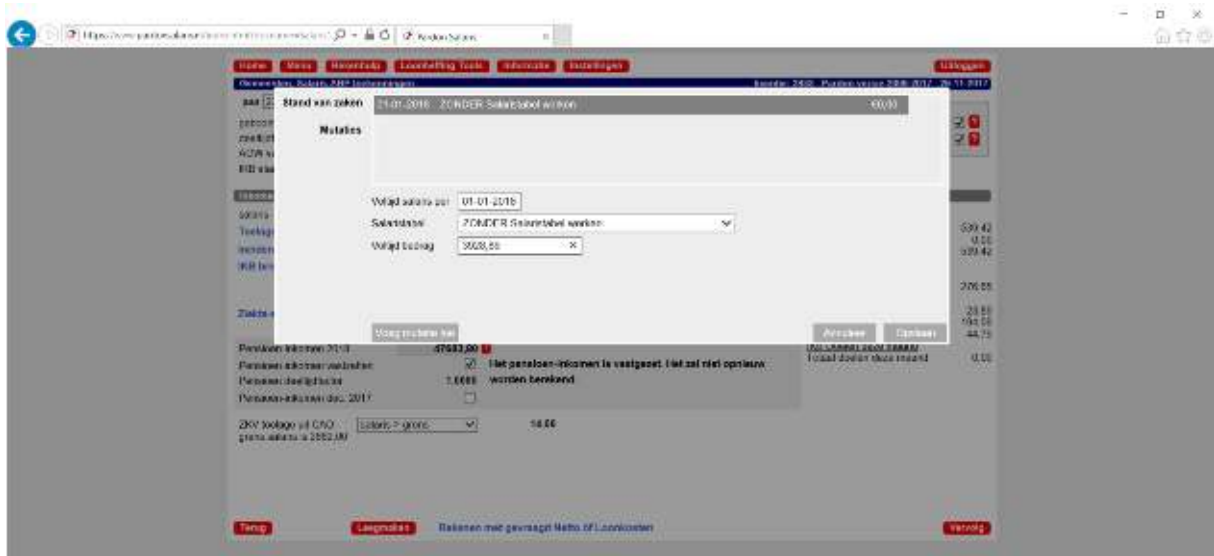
Home Menu Herstellen Loonheffing Tools Informatie Instellingen Uitloggen

Stand van zaken 21-01-2016 ZONDER Salaristabel werken €0,00

Mutaties

Vrijblad salaris per 01-01-2016

Salaristabel ZONDER Salaristabel werken

Vrijblad bedrag 3928,55

Voeg mutatie toe Annuleer Opslaan

Pensioen inkomen 2018 47683,00

Pensioen inkomen vastzetten Het pensioen-inkomen is vastgezet. Het zal niet opnieuw worden berekend

Pensioen deeltijdfactor 1,0000

Pensioen-inkomen dec. 2017

ZKV toelage uit CAO Salaris > grens 14,00

Totaal doelen deze maand 0,00

Terug Langmaken Rekenen met gevraagd Netto of Loonkosten Vervolg